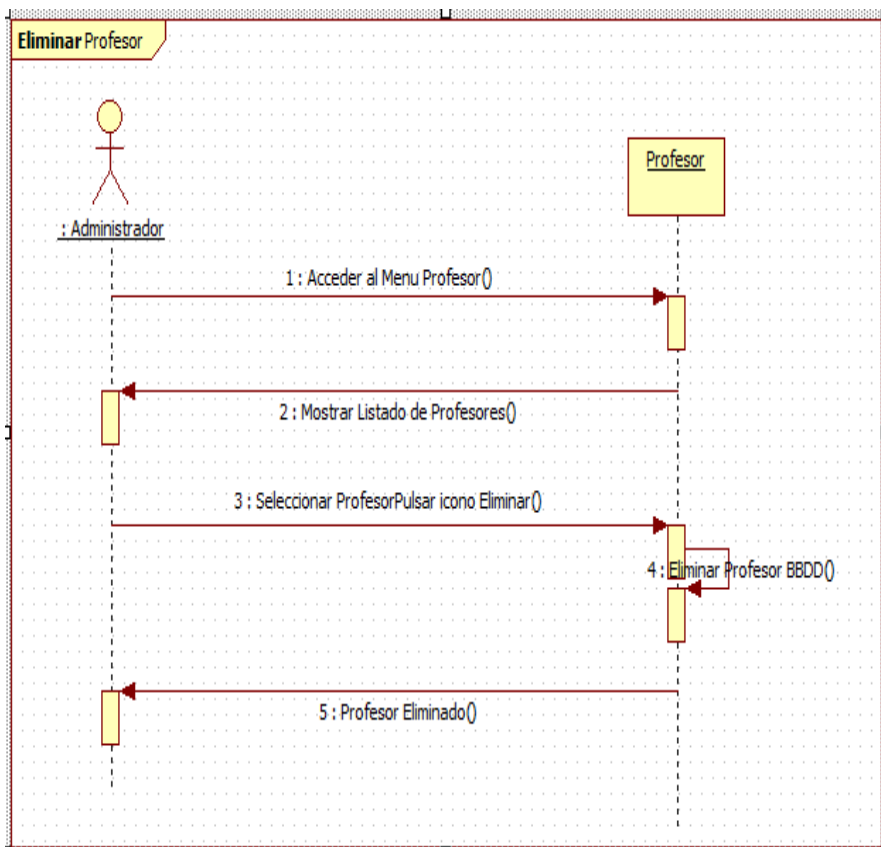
Eliminar Profesor

: Administrador

Profesor

1 : Acceder al Menu Profesor()

2 : Mostrar Listado de Profesores()

3 : Seleccionar ProfesorPulsar icono Eliminar()

4 : Eliminar Profesor BBDD()

5 : Profesor Eliminado()